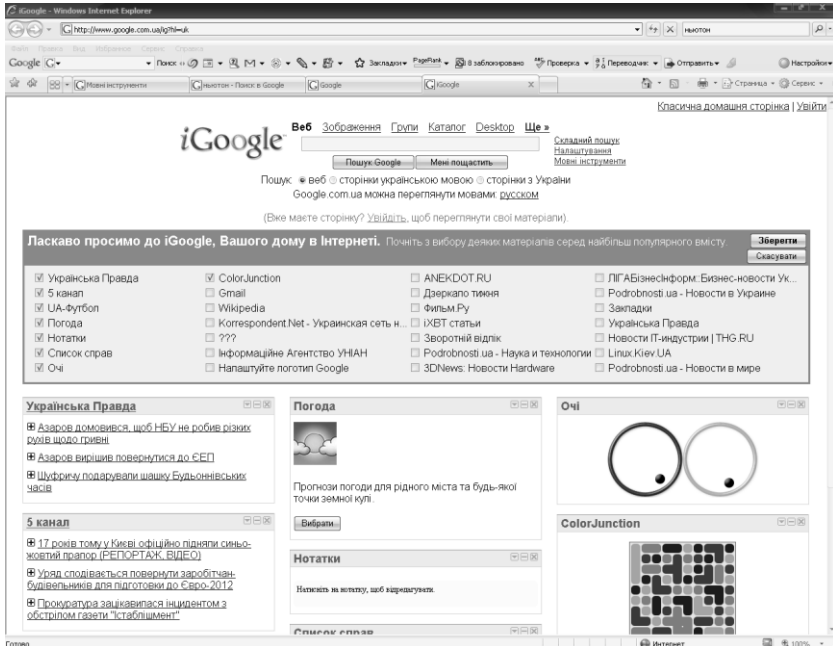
iGoogle - Windows Internet Explorer

http://www.google.com.ua/ig?hl=uk

ньютон

Файл Правка Вид Избранное Сервис Справка

Google

Поиск Закладки PageRank заблокировано Проверка Переводчик Отправить Настройки

Мовні інструменти | ньютон - Поиск в Google | Google | iGoogle

Страница Сервис

Класична домашня сторінка | Увійти

iGoogle

Веб Зображення Групи Каталог Desktop Ще »

Пошук Google Мені пощастить

Складний пошук
Налаштування
Мовні інструменти

Пошук: веб сторінки українською мовою сторінки з України
Google.com.ua можна переглянути мовами: русском

(Вже маєте сторінку? Увійдіть, щоб переглянути свої матеріали).

Ласкаво просимо до iGoogle, Вашого дому в Інтернеті. Почніть з вибору деяких матеріалів серед найбільш популярного вмісту.

Зберегти
Скасувати

Українська Правда
5 канал
UA-Футбол
Погода
Нотатки
Список справ
Очі

ColorJunction
Gmail
Wikipedia
Korrespondent.Net - Украинская сеть н...
???
Інформаційне Агентство УНІАН
Напаштуйте логотип Google

ANEKDOT.RU
Дзеркало тижня
Фильм.Ру
iXBT статьи
Зворотний відгук
Podrobnosti.ua - Наука и технологии
3DNews: Новости Hardware

ЛІГАБізнесІнформ::Бизнес-новости Ук...
Podrobnosti.ua - Новости в Украине
Закладки
Українська Правда
Новости IT-индустрии | THG.RU
Linux.Kiev.UA
Podrobnosti.ua - Новости в мире

Українська Правда

Азаров домовився, щоб НБУ не робив різких рухів щодо гривні

Азаров вирішив повернутися до ЄЕП

Шуфричу подарували шашку Будьоннівських часів

Погода

Прогнози погоди для рідного міста та будь-якої точки земної кулі.

Вибрати

Очі

5 канал

17 років тому у Києві офіційно підняли синьо-жовтий прапор (РЕПОРТАЖ, ВІДЕО)

Уряд сподівається повернути заробітчан-будівельників для підготовки до Євро-2012

Прокуратура зацікавилася інцидентом з обстрілом газети "Істаблішмент"

Нотатки

Натисніть на нотатку, щоб відредагувати.

Список справ

ColorJunction

Готово

Интернет

100%